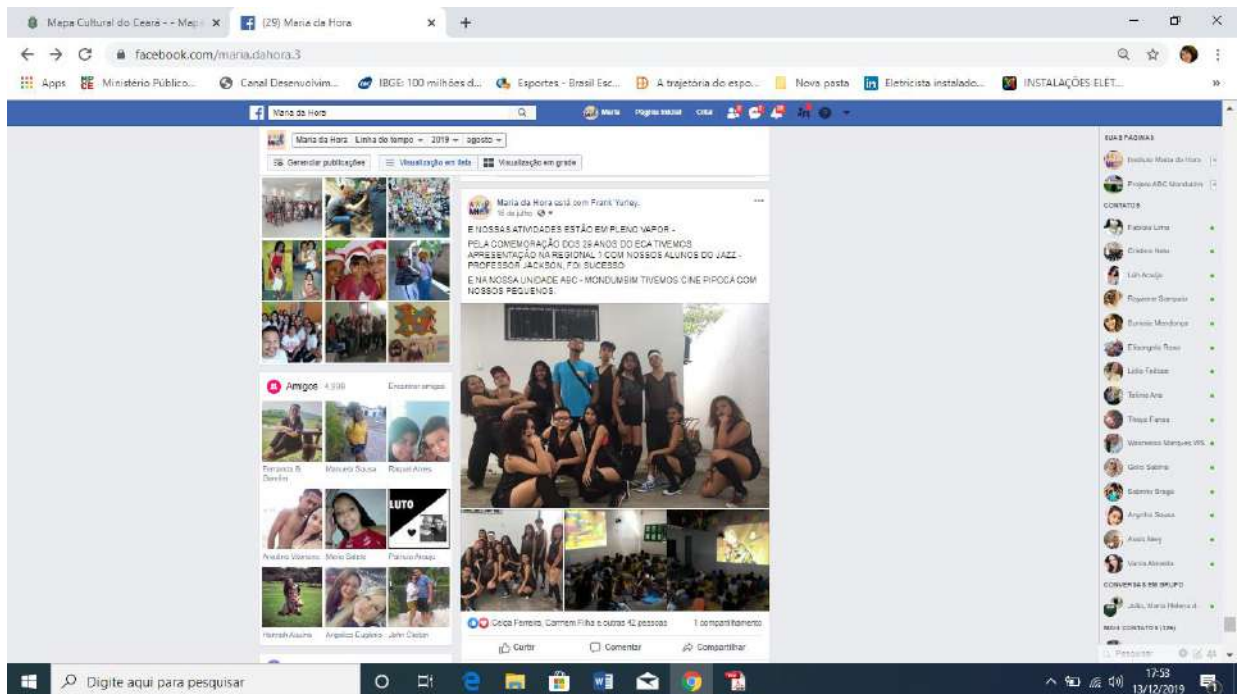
Mapa Cultural do Ceará - - Mapa ×
(29) Maria da Hora ×
+

facebook.com/maria.dahora.3

Apps
Ministério Público...
Canal Desenvolvim...
IBGE: 100 milhões d...
Esportes - Brasil Esc...
A trajetória do espo...
Nova pasta
Eletricista instalado...
INSTALAÇÕES ELÉT...

Maria da Hora
Maria
Página inicial
Criar

Maria da Hora
Linha do tempo
2019
agosto
Gerenciar publicações
Visualização em lista
Visualização em grade

Amigos 4.938
Encontrar amigos
Fernanda & Danilo
Manuela Sousa
Raquel Alves
LUTO
Arnaldo Moreira
Maria Sabino
Patrícia Araújo
Hannah Aquino
Angélica Cardoso
John Carlos

Maria da Hora está com Frank Yuney.
16 de julho

E NOSSAS ATIVIDADES ESTÃO EM PLENO VAPOR -
PELA COMEMORAÇÃO DOS 29 ANOS DO ECA TIVEMOS APRESENTAÇÃO NA REGIONAL 1 COM NOSSOS ALUNOS DO JAZZ - PROFESSOR JACKSON, FOI SUCESSO
E NA NOSSA UNIDADE ABC - MONDUMBIM TIVEMOS CINE PIPOCA COM NOSSOS PEQUENOS.

Geiça Ferreira, Carmem Filha e outras 42 pessoas
1 compartilhamento
Curtir
Comentar
Compartilhar

SUAS PÁGINAS
Instituto Maria da Hora
Projeto ABC Mondubim
CONTATOS
Fabiana Lima
Cristiano Neto
Léo Araújo
Rogerio Sampaio
Eunice Mendonça
Elizangela Rosa
Lídia Feitosa
Telma Ana
Tânia Farias
Vanessa Marques WS
Gebo Sabino
Gabriela Braga
Angelita Souza
Assis Ney
Vania Almeida
CONVERSAS EM GRUPO
João, Maria Helena d...
MAIS CONTATOS (104)
Pesquisar

Digite aqui para pesquisar
17:53
13/12/2019